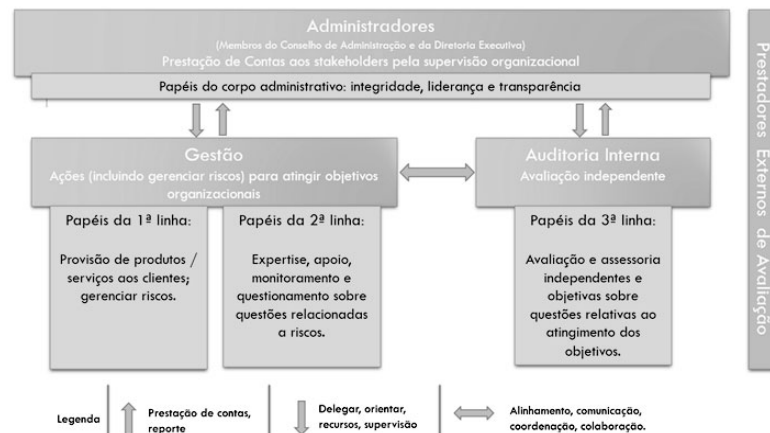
Administradores
(Membros do Conselho de Administração e da Diretoria Executiva)
Prestação de Contas aos stakeholders pela supervisão organizacional

Papéis do corpo administrativo: integridade, liderança e transparência

Gestão
Ações (incluindo gerenciar riscos) para atingir objetivos organizacionais

Papéis da 1ª linha:
Provisão de produtos / serviços aos clientes; gerenciar riscos.

Papéis da 2ª linha:
Expertise, apoio, monitoramento e questionamento sobre questões relacionadas a riscos.

Auditoria Interna
Avaliação independente

Papéis da 3ª linha:
Avaliação e assessoria independentes e objetivas sobre questões relativas ao atingimento dos objetivos.

Prestadores Externos de Avaliação

Legenda
Prestação de contas, reporte
Delegar, orientar, recursos, supervisão
Alinhamento, comunicação, coordenação, colaboração.